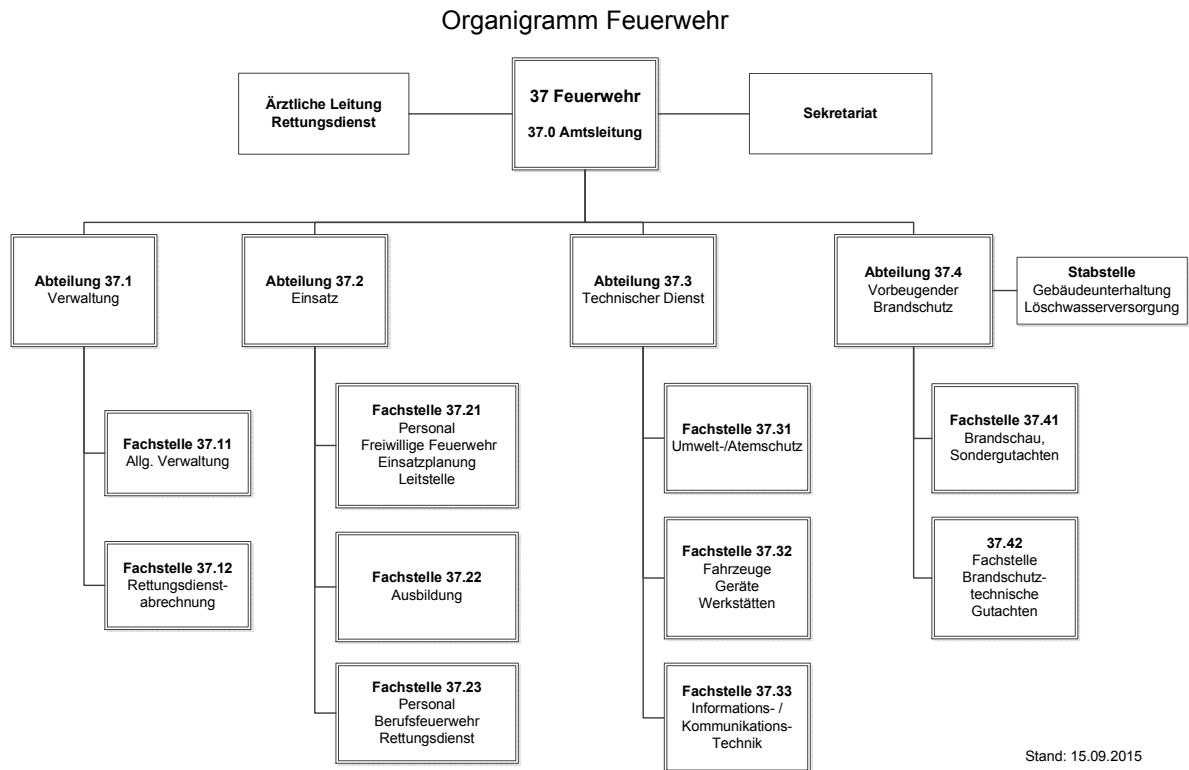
Organigramm Feuerwehr

Ärztliche Leitung Rettungsdienst

37 Feuerwehr
37.0 Amtsleitung

Sekretariat

Abteilung 37.1
Verwaltung

Fachstelle 37.11
Allg. Verwaltung

Fachstelle 37.12
Rettungsdienst-abrechnung

Abteilung 37.2
Einsatz

Fachstelle 37.21
Personal
Freiwillige Feuerwehr
Einsatzplanung
Leitstelle

Fachstelle 37.22
Ausbildung

Fachstelle 37.23
Personal
Berufsfeuerwehr
Rettungsdienst

Abteilung 37.3
Technischer Dienst

Fachstelle 37.31
Umwelt-/Atemschutz

Fachstelle 37.32
Fahrzeuge
Geräte
Werkstätten

Fachstelle 37.33
Informations- / Kommunikations-Technik

Abteilung 37.4
Vorbeugender Brandschutz

Stabstelle
Gebäudeunterhaltung
Löschwasserversorgung

Fachstelle 37.41
Brandschau,
Sondergutachten

37.42
Fachstelle
Brandschutz-technische
Gutachten

Stand: 15.09.2015